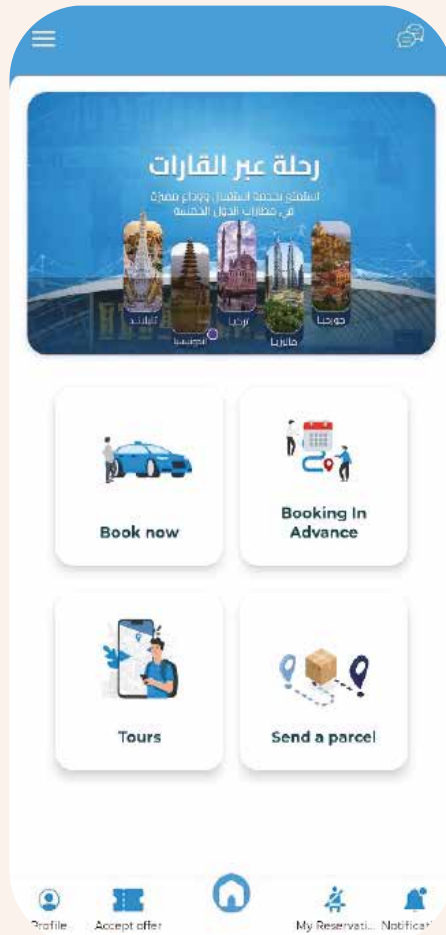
رحلة عبر القارات

استمتع بخدمة استقبال ووداع مميزة في مطارات الدول الخمسة

تايلاند
اندونيسيا
تركيا
ماليزيا
جورجيا

Book now

Booking In Advance

Tours

Send a parcel

Profile
Accept offer
My Reservati...
Notificat